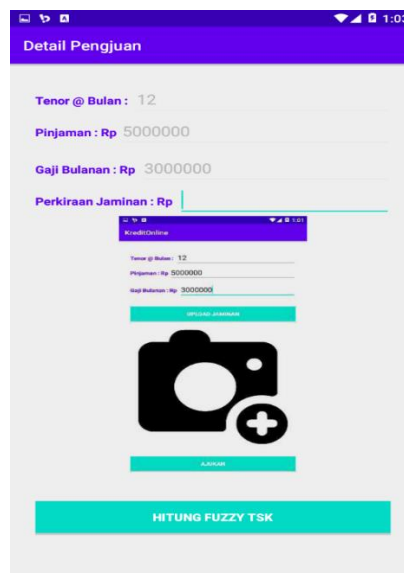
1:03

Detail Pengjuan

Tenor @ Bulan : 12

Pinjaman : Rp 5000000

Gaji Bulanan : Rp 3000000

Perkiraan Jaminan : Rp

1:01

KreditOnline

Tenor @ Bulan : 12

Pinjaman : Rp 5000000

Gaji Bulanan : Rp 3000000

UPLOAD JAMINAN

AJUKAN

HITUNG FUZZY TSK